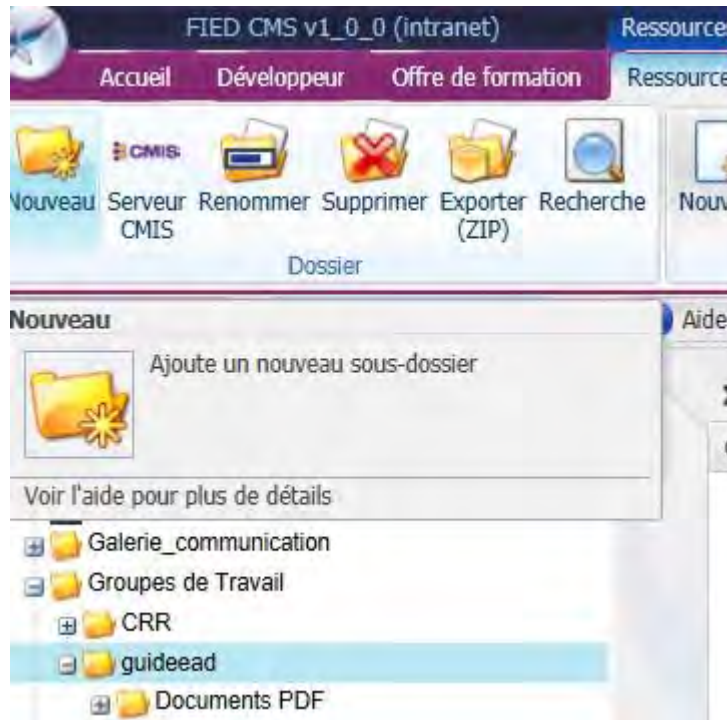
FIED CMS v1_0_0 (intranet)

Ressource

Accueil Développeur Offre de formation Ressource

CMIS

Nouveau Serveur CMIS Renommer Supprimer Exporter (ZIP) Recherche Nouv

Dossier

Nouveau

Ajoute un nouveau sous-dossier

Voir l'aide pour plus de détails

Aide

Galerie_communication

Groupes de Travail

CRR

guideead

Documents PDF